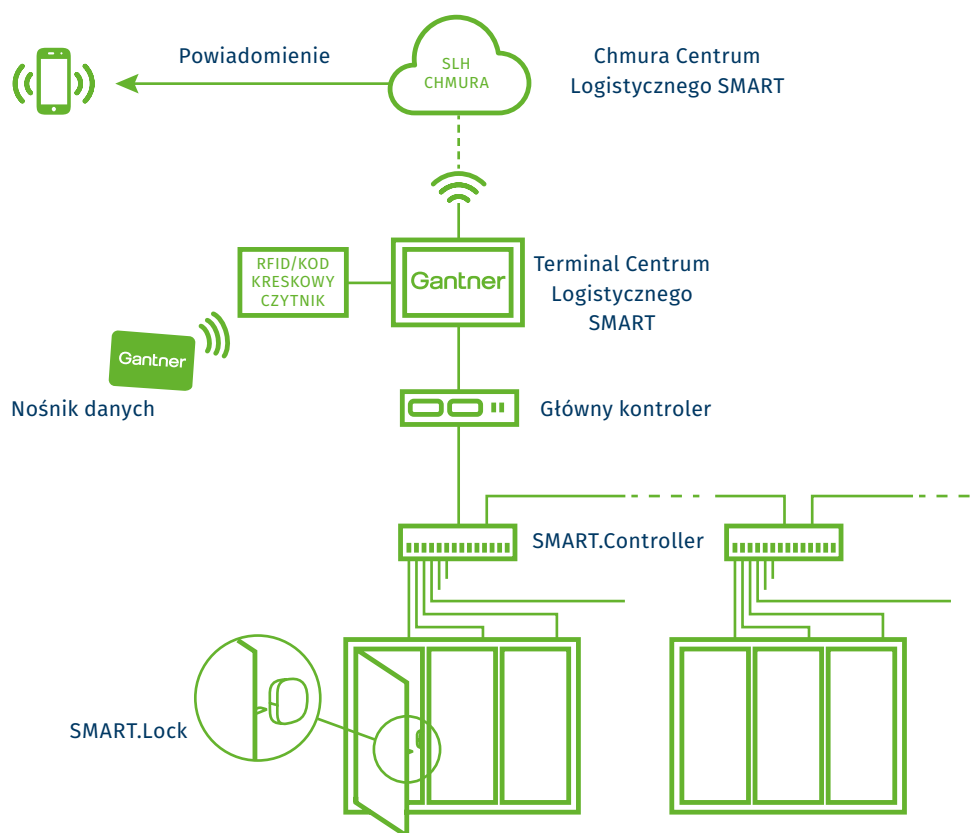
Powiadomienie

SLH
CHMURA

Chmura Centrum Logistycznego SMART

RFID/KOD KRESKOWY CZYTNIK

Gantner

Terminal Centrum Logistycznego SMART

Gantner

Nośnik danych

Główny kontroler

SMART.Controller

SMART.Lock